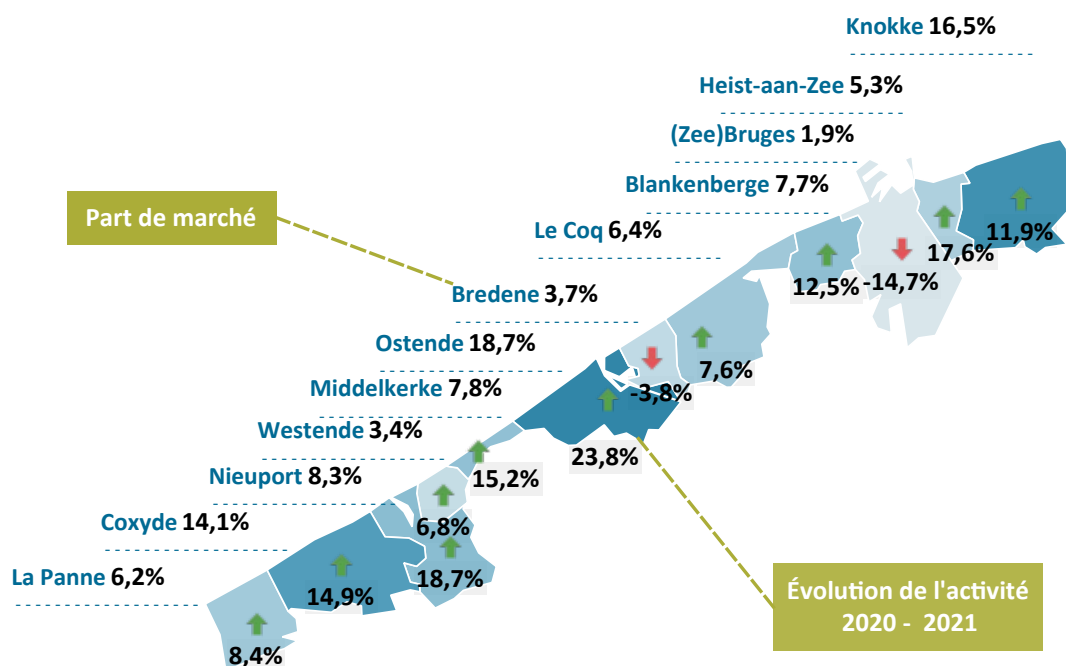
Knokke 16,5%

Heist-aan-Zee 5,3%

(Zee)Bruges 1,9%

Blankenberge 7,7%

Part de marché

Le Coq 6,4%

Bredene 3,7%

Ostende 18,7%

Middelkerke 7,8%

Westende 3,4%

Nieuport 8,3%

Coxyde 14,1%

La Panne 6,2%

11,9%

17,6%

-14,7%

12,5%

7,6%

-3,8%

23,8%

15,2%

6,8%

18,7%

14,9%

8,4%

Évolution de l'activité 2020 - 2021